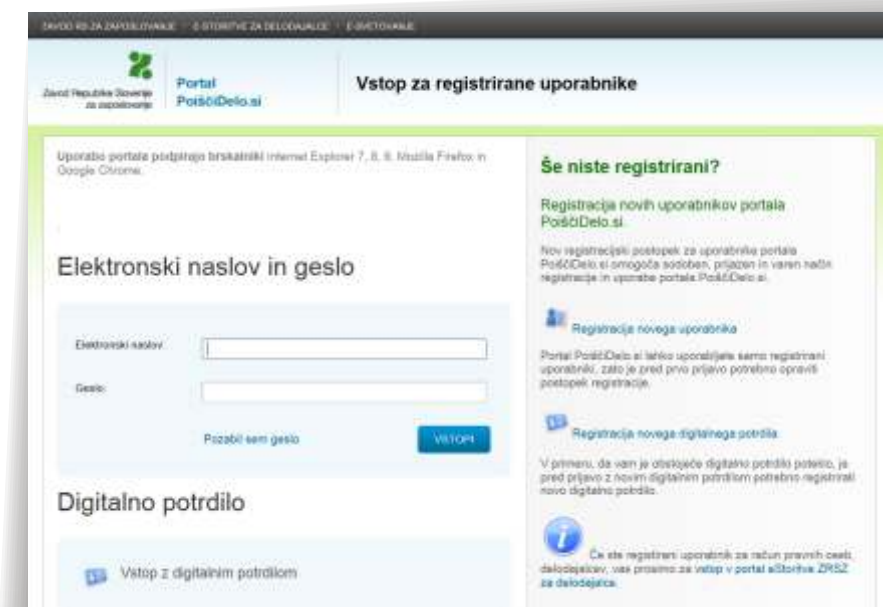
ZAVOD RS ZA ZAPOSLOVANJE | E-STORITVE ZA DELODAJALCE | E-SVETOVANJE

Zavod Republike Slovenije za zaposlovanje

Portal PoiščiDelo.si

Vstop za registrirane uporabnike

Uporabo portala podpirajo brskalniki Internet Explorer 7, 8, 9, Mozilla Firefox in Google Chrome.

Elektronski naslov in geslo

Elektronski naslov:

Geslo:

Pozabil sem geslo

VSTOPI

Digitalno potrdilo

Vstop z digitalnim potrdilom

Še niste registrirani?

Registracija novih uporabnikov portala PoiščiDelo.si

Nov registracijski postopek za uporabnike portala PoiščiDelo.si omogoča sodoben, prijazen in varen način registracije in uporabe portala PoiščiDelo.si.

Registracija novega uporabnika

Portal PoiščiDelo.si lahko uporabljajo samo registrirani uporabniki, zato je pred prvo prijavo potrebno opraviti postopek registracije.

Registracija novega digitalnega potrdila

V primeru, da vam je obstoječe digitalno potrdilo poteklo, je pred prijavo z novim digitalnim potrdilom potrebno registrirati novo digitalno potrdilo.

Če ste registrirani uporabnik za račun pravnih oseb, delodajalcev, vas prosimo za vstop v portal eStoritve ZRSZ za delodajalce.